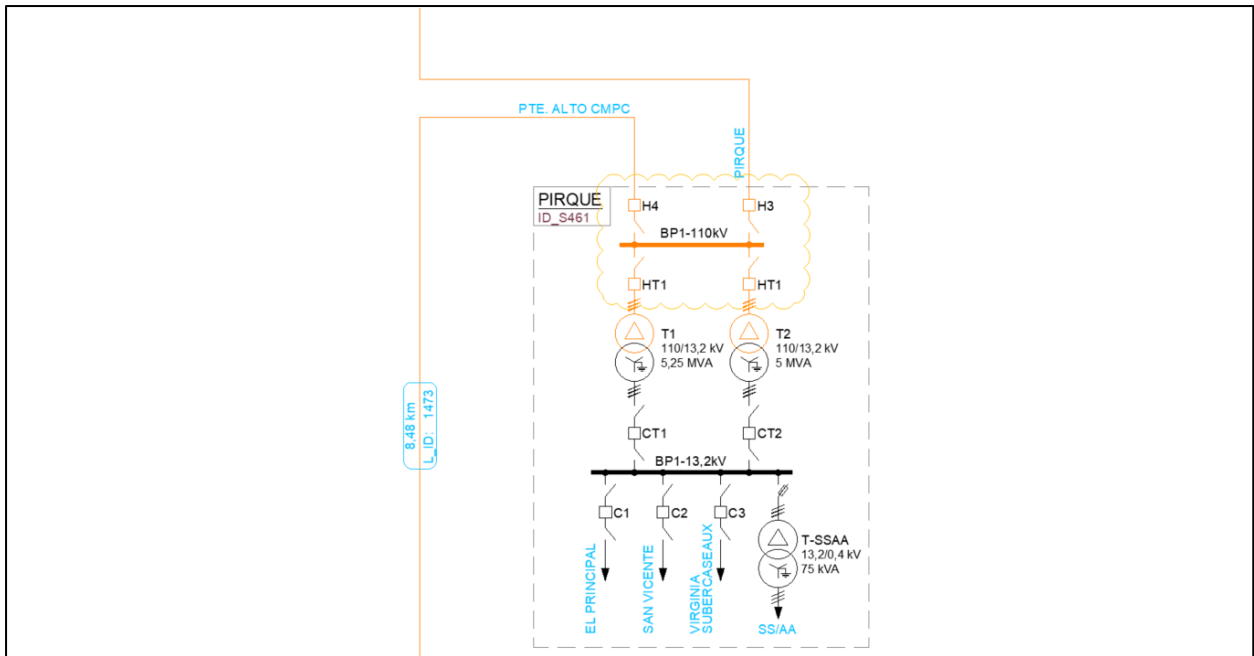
PTE. ALTO CMPC

PIRQUE

PIRQUE
ID_S461

H4
H3
BP1-110kV
HT1
HT1

T1
110/13,2 kV
5,25 MVA

T2
110/13,2 kV
5 MVA

8,48 km
L_ID: 1473

CT1
CT2
BP1-13,2kV

C1
C2
C3

T-SSAA
13,2/0,4 kV
75 kVA

EL PRINCIPAL
SAN VICENTE
VIRGINIA SUBERCASEAUX
SS/AA